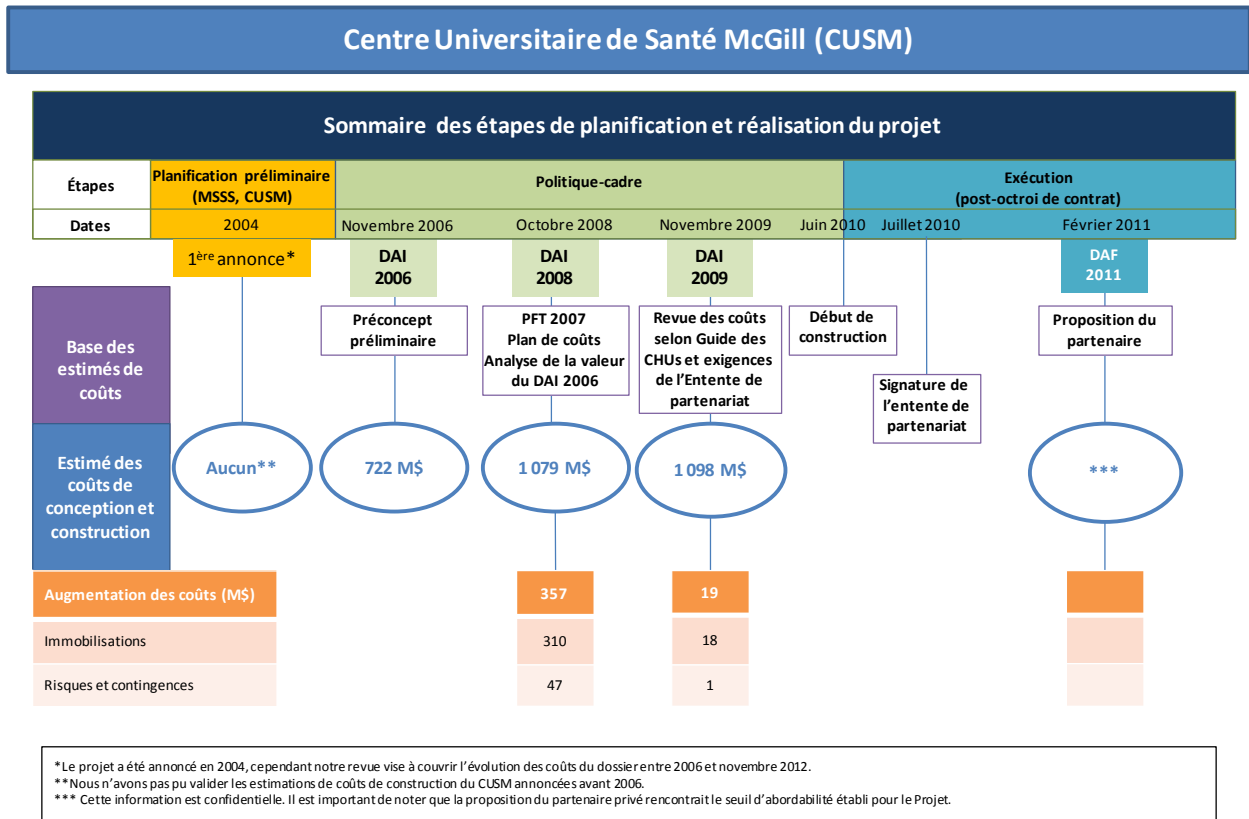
Centre Universitaire de Santé McGill (CUSM)

Sommaire des étapes de planification et réalisation du projet

Étapes | Planification préliminaire (MSSS, CUSM) | Politique-cadre | Exécution (post-octroi de contrat)

Dates | 2004 | Novembre 2006 | Octobre 2008 | Novembre 2009 | Juin 2010 | Juillet 2010 | Février 2011

$1^{ère}$ annonce*

DAI 2006

DAI 2008

DAI 2009

DAF 2011

Base des estimés de coûts

Préconcept préliminaire

PFT 2007 Plan de coûts Analyse de la valeur du DAI 2006

Revue des coûts selon Guide des CHUs et exigences de l'Entente de partenariat

Début de construction

Signature de l'entente de partenariat

Proposition du partenaire

Estimé des coûts de conception et construction

Aucun**

722 M$

1 079 M$

1 098 M$

***

| Augmentation des coûts (M$) | 357 | 19 | |
|---|---|---|---|
| Immobilisations | 310 | 18 | |
| Risques et contingences | 47 | 1 | |

*Le projet a été annoncé en 2004, cependant notre revue vise à couvrir l'évolution des coûts du dossier entre 2006 et novembre 2012.
**Nous n'avons pas pu valider les estimations de coûts de construction du CUSM annoncées avant 2006.
*** Cette information est confidentielle. Il est important de noter que la proposition du partenaire privé rencontrait le seuil d'abordabilité établi pour le Projet.